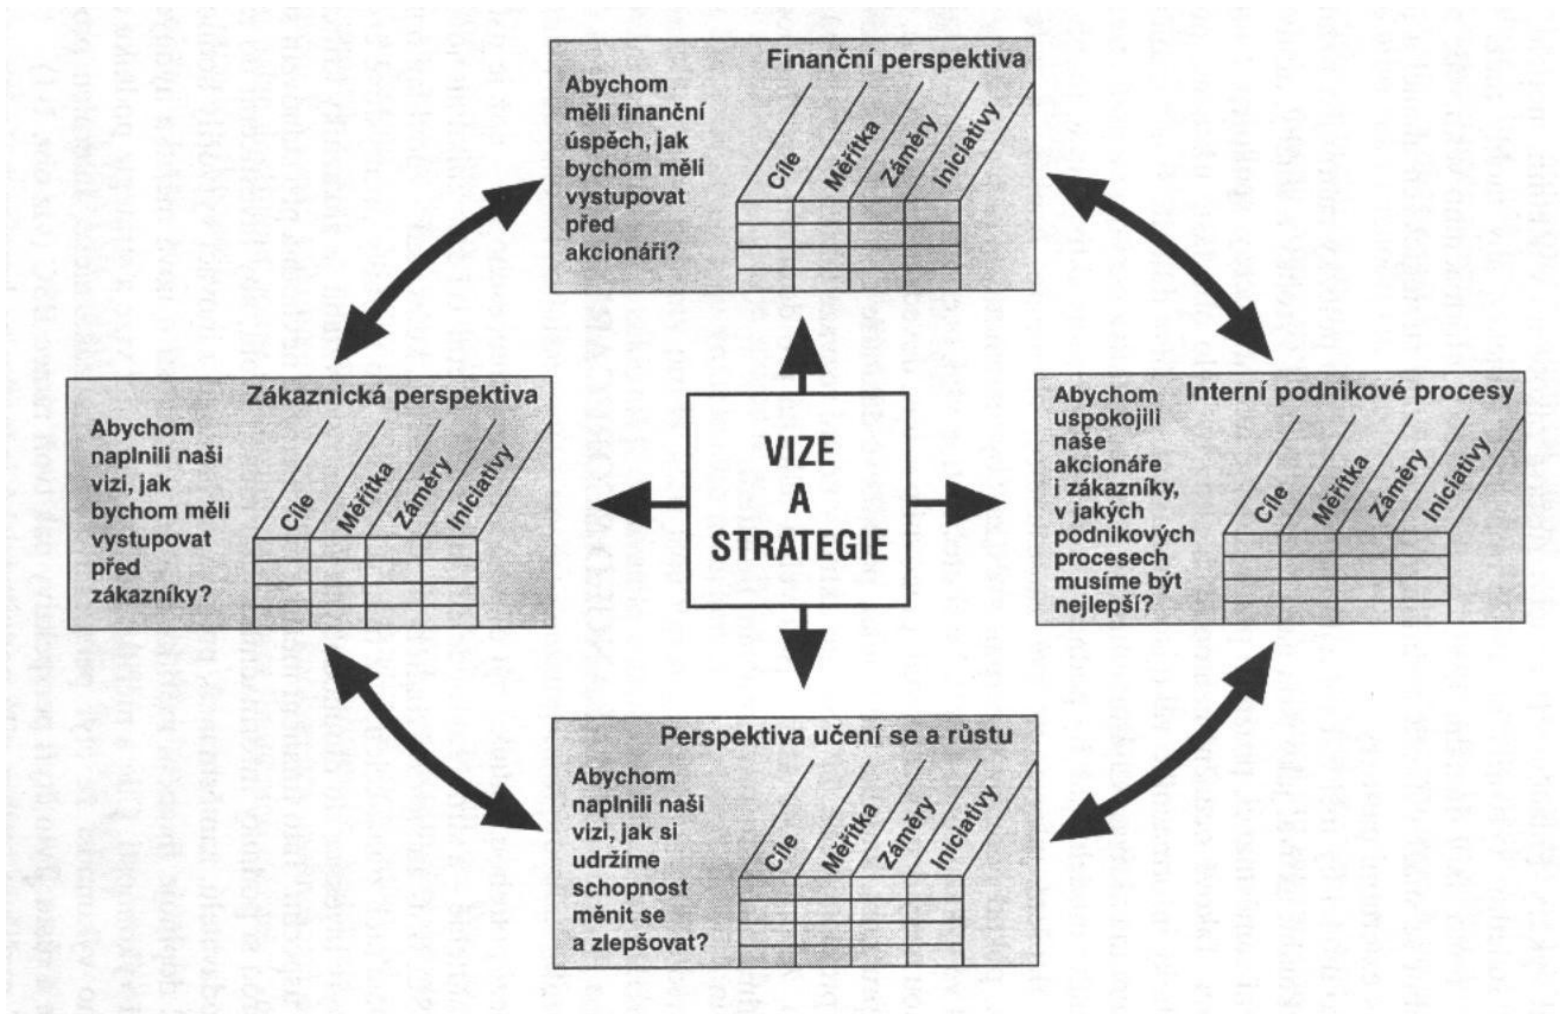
Finanční perspektiva

Abychom měli finanční úspěch, jak bychom měli vystupovat před akcionáři?

Cíle
Měřítka
Záměry
Iniciativy

Zákaznická perspektiva

Abychom naplnili naši vizi, jak bychom měli vystupovat před zákazníky?

Cíle
Měřítka
Záměry
Iniciativy

VIZE A STRATEGIE

Interní podnikové procesy

Abychom uspokojili naše akcionáře i zákazníky, v jakých podnikových procesech musíme být nejlepší?

Cíle
Měřítka
Záměry
Iniciativy

Perspektiva učení se a růstu

Abychom naplnili naši vizi, jak si udržíme schopnost měnit se a zlepšovat?

Cíle
Měřítka
Záměry
Iniciativy